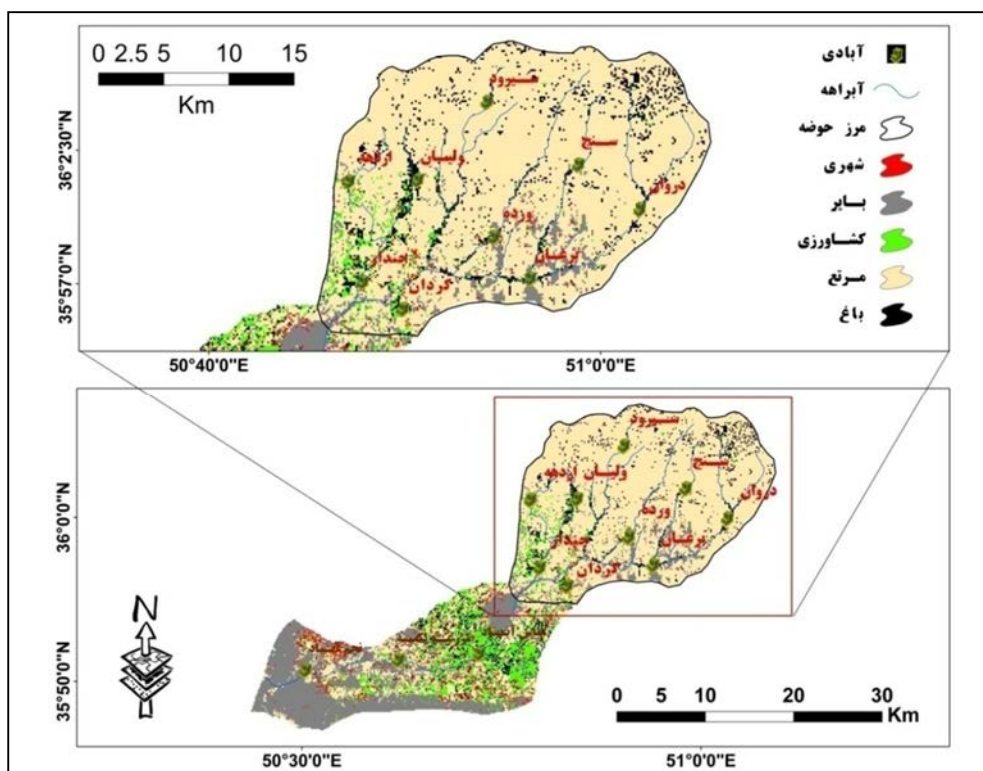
0 2.5 5 10 15
Km

آبادی
آبراهه
مرز حوضه
شهری
بایر
کشاورزی
مرتع
باغ

سیرود
سنج
ولیان
ارنگه
دروان
ورده
برغان
جندار
گردان

36°2'30"N
35°57'0"N
50°40'0"E
51°0'0"E

سیرود
سنج
ولیان
ارنگه
دروان
ورده
برغان
جندار
گردان
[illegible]
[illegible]

N

36°0'0"N
35°50'0"N
50°30'0"E
51°0'0"E

0 5 10 20 30
Km